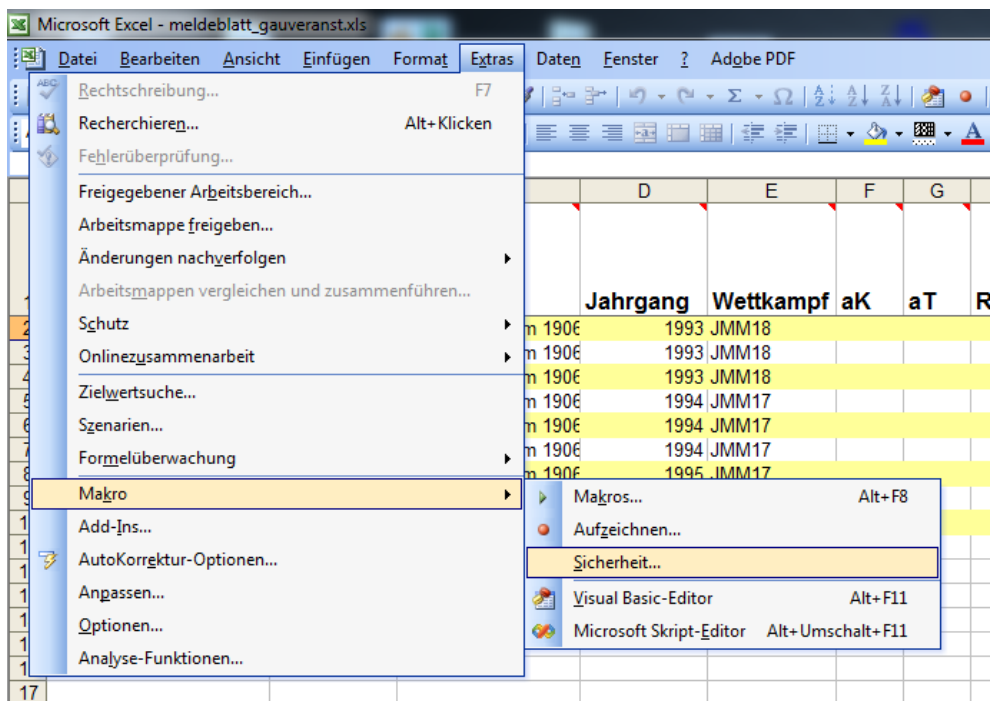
Microsoft Excel - meldeblatt_gauveranst.xls

Datei Bearbeiten Ansicht Einfügen Format Extras Daten Fenster ? Adobe PDF

Rechtschreibung... F7
Recherchieren... Alt+Klicken
Fehlerüberprüfung...
Freigegebener Arbeitsbereich...
Arbeitsmappe freigeben...
Änderungen nachverfolgen
Arbeitsmappen vergleichen und zusammenführen...
Schutz
Onlinezusammenarbeit
Zielwertsuche...
Szenarien...
Formelüberwachung
Makro
Add-Ins...
AutoKorrektur-Optionen...
Anpassen...
Optionen...
Analyse-Funktionen...

Makros... Alt+F8
Aufzeichnen...
Sicherheit...
Visual Basic-Editor Alt+F11
Microsoft Skript-Editor Alt+Umschalt+F11

| D | E | F | G |
|---|---|---|---|
| Jahrgang | Wettkampf | aK | aT |
| 1993 | JMM18 | | |
| 1993 | JMM18 | | |
| 1993 | JMM18 | | |
| 1994 | JMM17 | | |
| 1994 | JMM17 | | |
| 1994 | JMM17 | | |
| 1995 | JMM17 | | |

R
m 1906
m 1906
m 1906
m 1906
m 1906
m 1906
m 1906
2
3
4
5
6
7
8
9
1
1
1
1
1
1
1
17